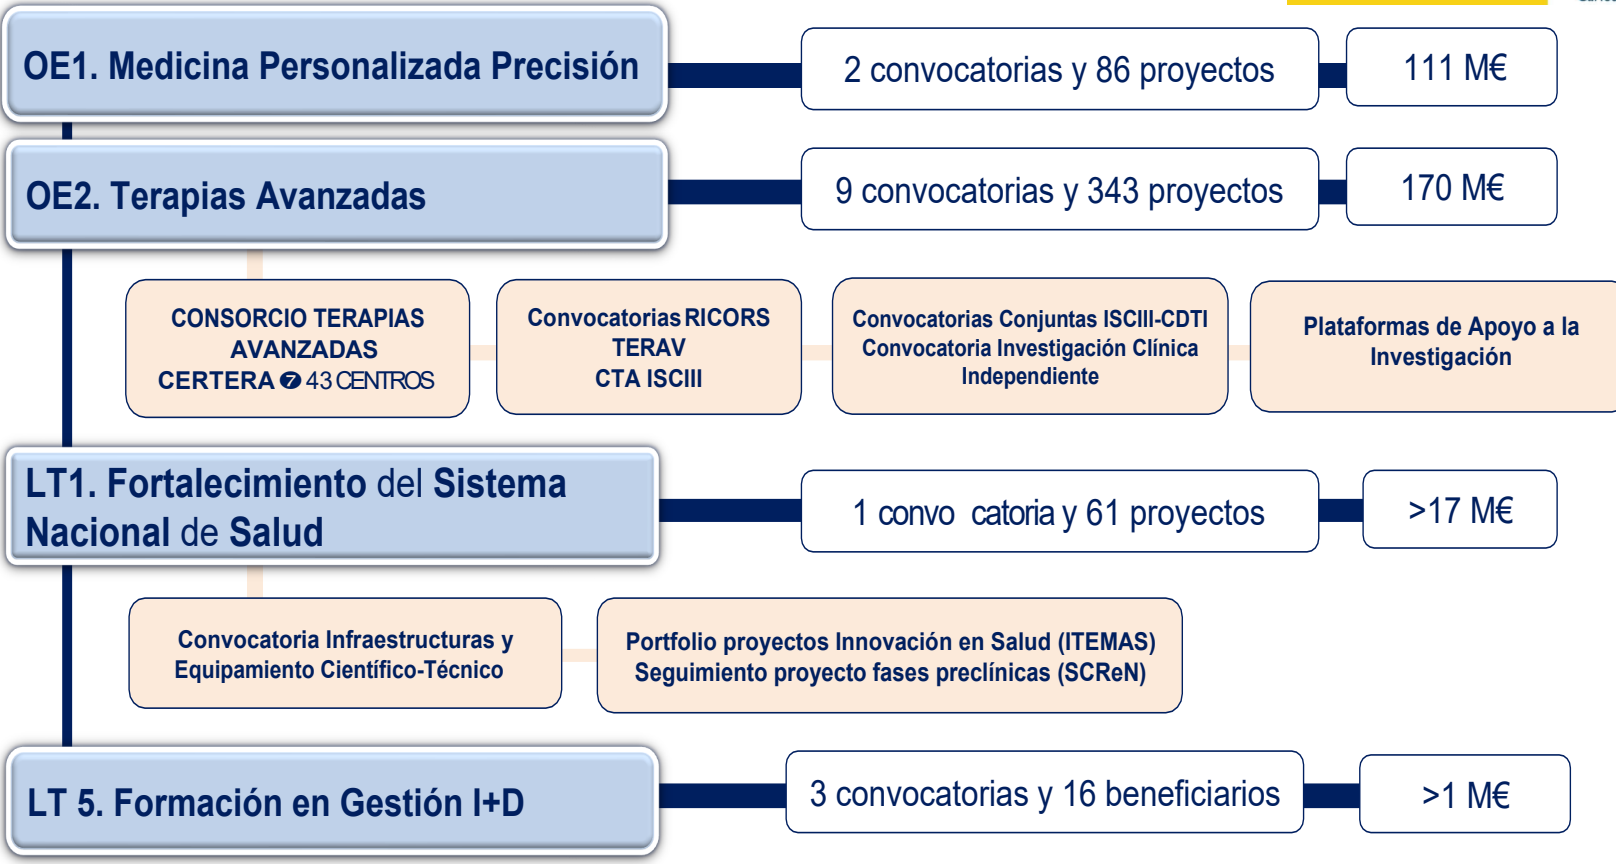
OE1. Medicina Personalizada Precisión

2 convocatorias y 86 proyectos

111 M€

OE2. Terapias Avanzadas

9 convocatorias y 343 proyectos

170 M€

CONSORCIO TERAPIAS AVANZADAS CERTERA ➐ 43 CENTROS

Convocatorias RICORS TERAV CTA ISCIII

Convocatorias Conjuntas ISCIII-CDTI Convocatoria Investigación Clínica Independiente

Plataformas de Apoyo a la Investigación

LT1. Fortalecimiento del Sistema Nacional de Salud

1 convo catoria y 61 proyectos

>17 M€

Convocatoria Infraestructuras y Equipamiento Científico-Técnico

Portfolio proyectos Innovación en Salud (ITEMAS) Seguimiento proyecto fases preclínicas (SCReN)

LT 5. Formación en Gestión I+D

3 convocatorias y 16 beneficiarios

>1 M€